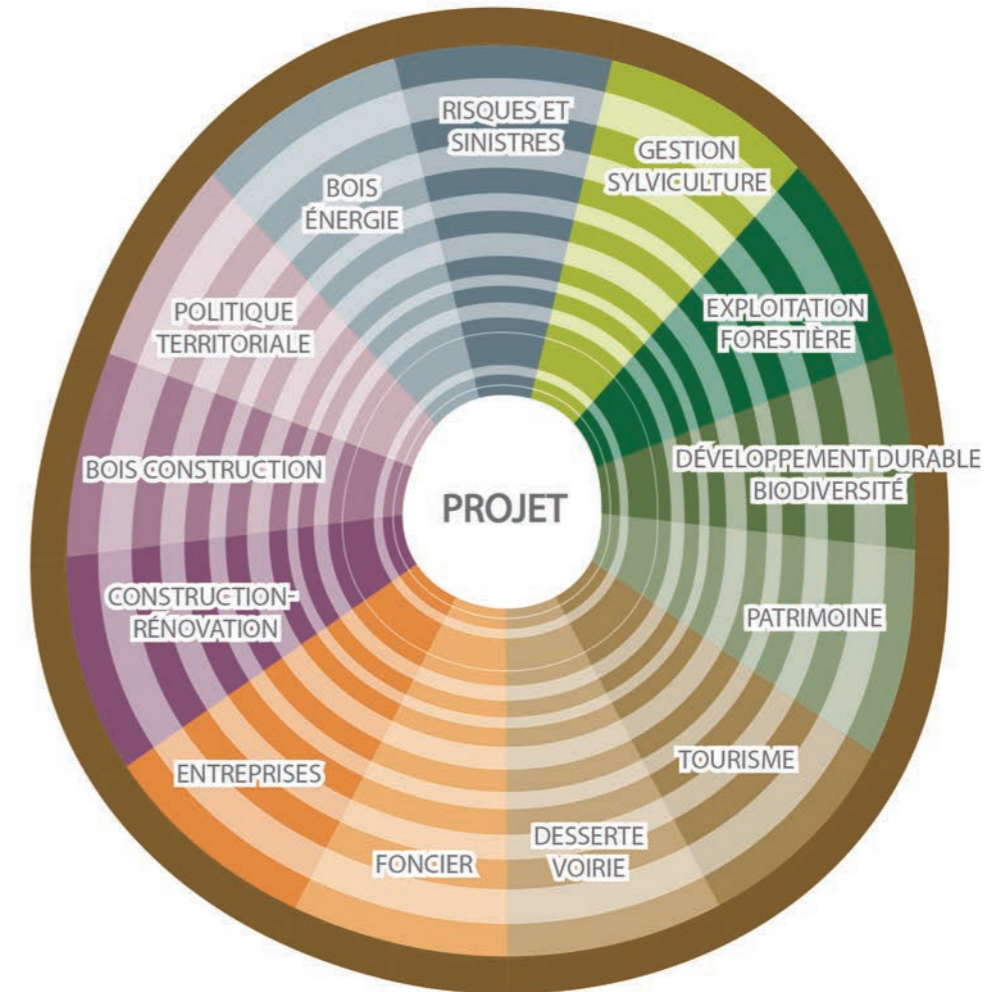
RISQUES ET SINISTRES

GESTION SYLVICULTURE

EXPLOITATION FORESTIÈRE

DÉVELOPPEMENT DURABLE BIODIVERSITÉ

PATRIMOINE

TOURISME

DESSERTE VOIRIE

FONCIER

ENTREPRISES

CONSTRUCTION-RÉNOVATION

BOIS CONSTRUCTION

POLITIQUE TERRITORIALE

BOIS ÉNERGIE

PROJET